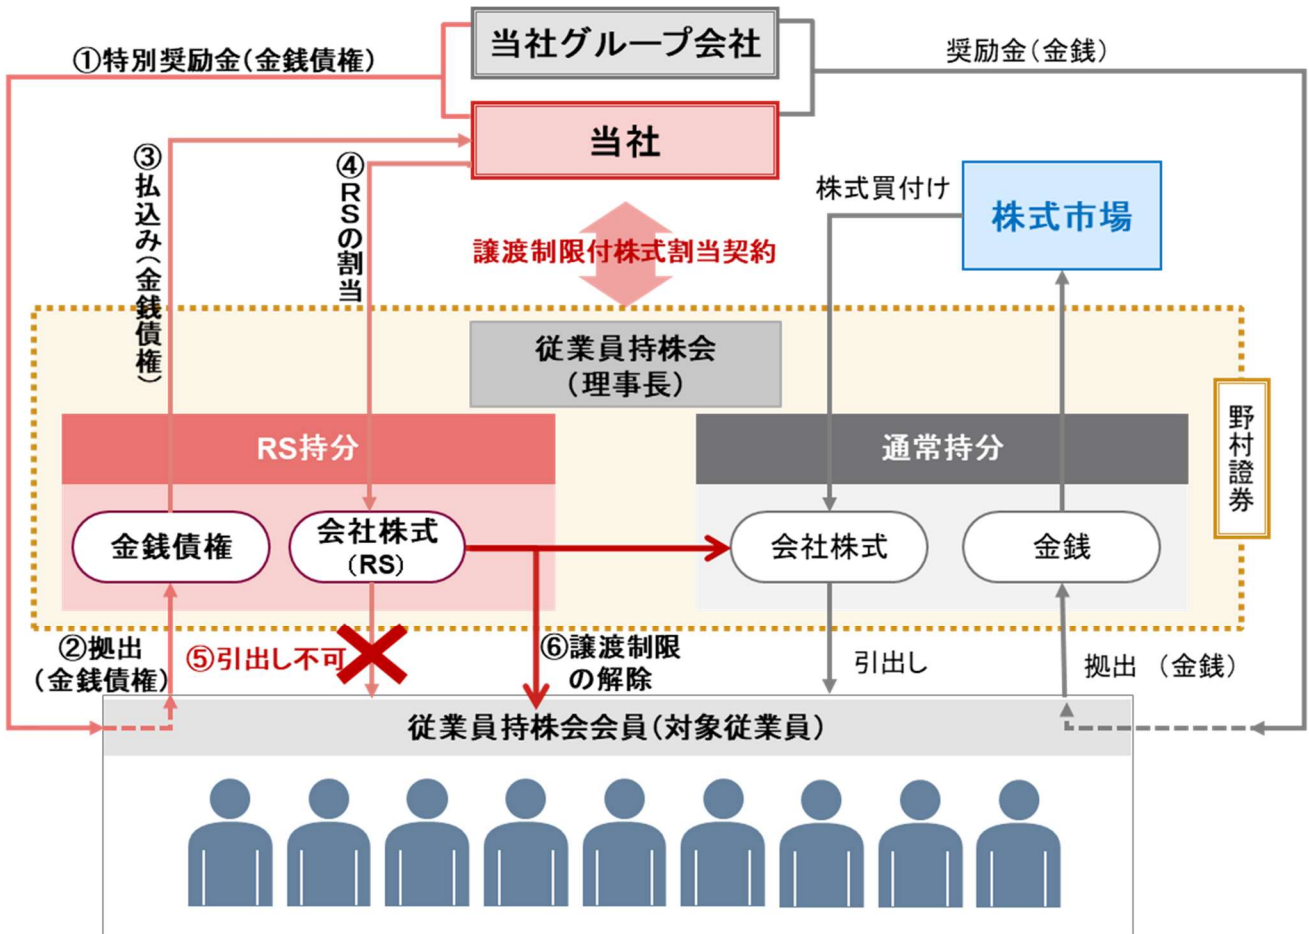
当社グループ会社

①特別奨励金(金銭債権)

奨励金(金銭)

当社

③払込み(金銭債権)

④RSの割当

株式買付け

株式市場

譲渡制限付株式割当契約

従業員持株会
(理事長)

RS持分

通常持分

野村證券

金銭債権

会社株式
(RS)

会社株式

金銭

②拠出
(金銭債権)

⑤引出し不可

⑥譲渡制限
の解除

引出し

拠出 (金銭)

従業員持株会会員(対象従業員)